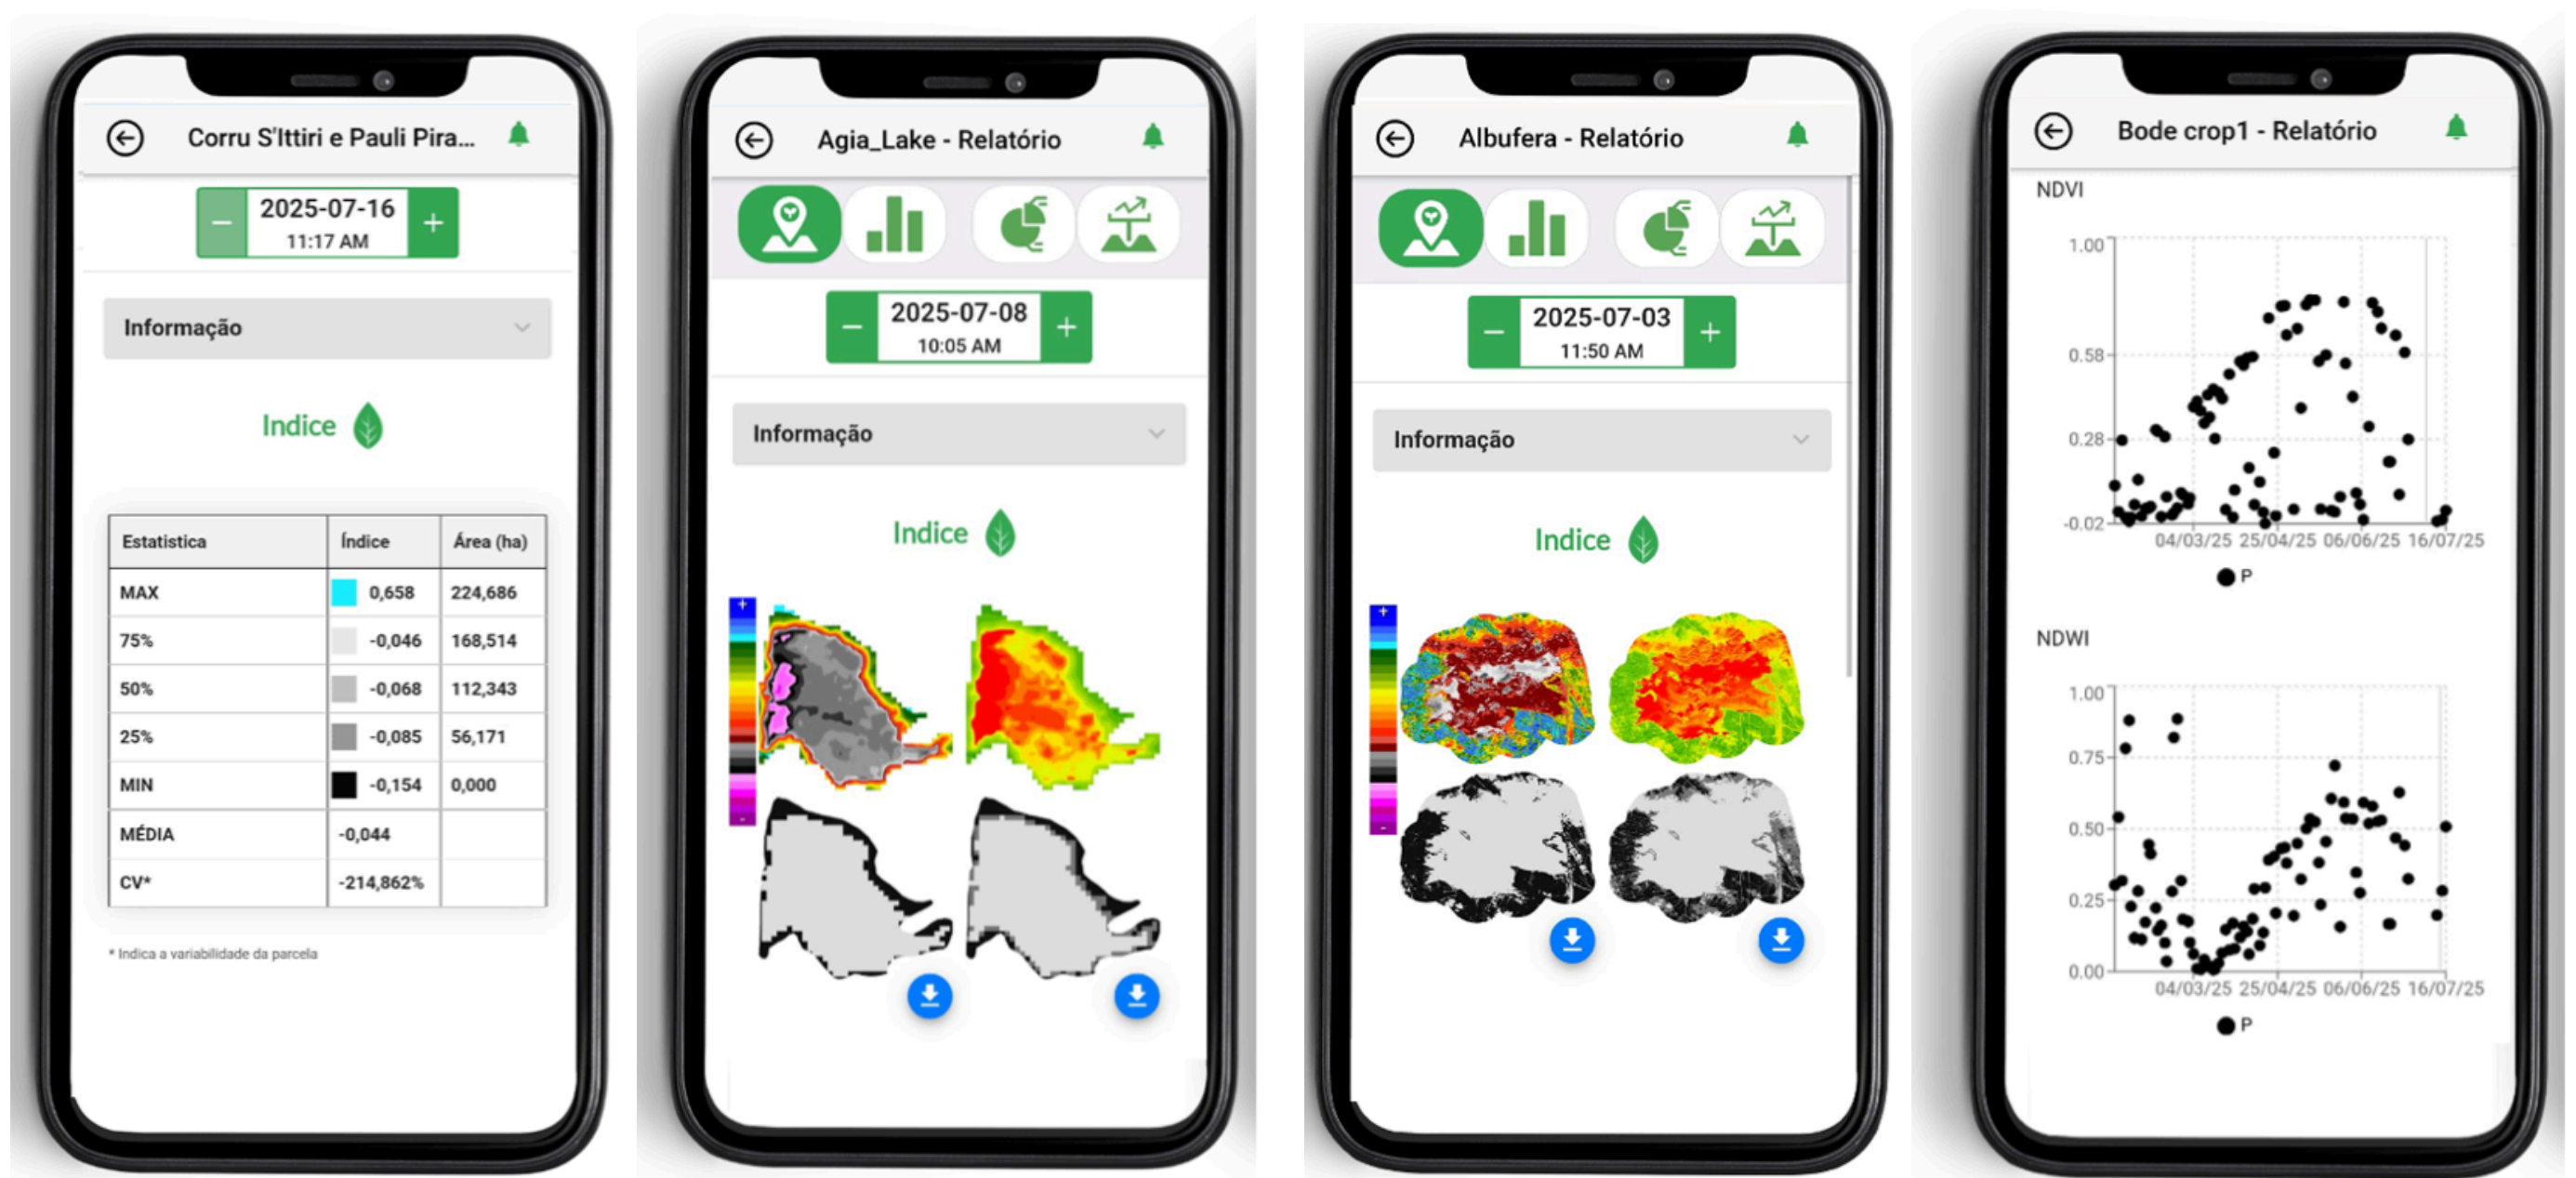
Corru S'Ittiri e Pauli Pira...

−
2025-07-16
11:17 AM
+

Informação

Indice

| Estatistica | Índice | Área (ha) |
|---|---|---|
| MAX | 0,658 | 224,686 |
| 75% | -0,046 | 168,514 |
| 50% | -0,068 | 112,343 |
| 25% | -0,085 | 56,171 |
| MIN | -0,154 | 0,000 |
| MÉDIA | -0,044 | |
| CV* | -214,862% | |

* Indica a variabilidade da parcela

Agia_Lake - Relatório

−
2025-07-08
10:05 AM
+

Informação

Indice

+
-

Albufera - Relatório

−
2025-07-03
11:50 AM
+

Informação

Indice

+
-

Bode crop1 - Relatório

NDVI

1.00
0.58
0.28
-0.02
04/03/25 25/04/25 06/06/25 16/07/25
P

NDWI

1.00
0.75
0.50
0.25
0.00
04/03/25 25/04/25 06/06/25 16/07/25
P